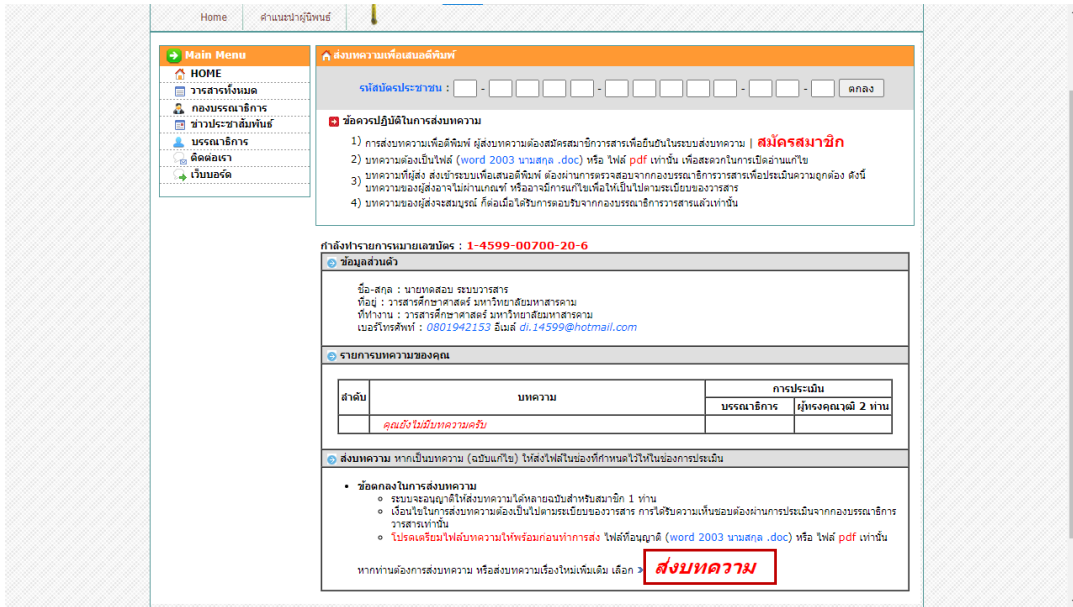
Home | คำแนะนำผู้นิพนธ์

Main Menu
HOME
วารสารทั้งหมด
กองบรรณาธิการ
ข่าวประชาสัมพันธ์
บรรณาธิการ
ติดต่อเรา
เว็บบอร์ด

ส่งบทความเพื่อเสนอตีพิมพ์

รหัสบัตรประชาชน : [ ] - [ ] [ ] [ ] [ ] - [ ] [ ] [ ] [ ] [ ] - [ ] [ ] - [ ] ตกลง

ข้อควรปฏิบัติในการส่งบทความ

1) การส่งบทความเพื่อตีพิมพ์ ผู้ส่งบทความต้องสมัครสมาชิกวารสารเพื่อยืนยันในระบบส่งบทความ | สมัครสมาชิก
2) บทความต้องเป็นไฟล์ (word 2003 นามสกุล .doc) หรือ ไฟล์ pdf เท่านั้น เพื่อสะดวกในการเปิดอ่านแก้ไข
3) บทความที่ผู้ส่ง ส่งเข้าระบบเพื่อเสนอตีพิมพ์ ต้องผ่านการตรวจสอบจากกองบรรณาธิการวารสารเพื่อประเมินความถูกต้อง ดังนี้ บทความของผู้ส่งอาจไม่ผ่านเกณฑ์ หรืออาจมีการแก้ไขเพื่อให้เป็นไปตามระเบียบของวารสาร
4) บทความของผู้ส่งจะสมบูรณ์ ก็ต่อเมื่อได้รับการตอบรับจากกองบรรณาธิการวารสารแล้วเท่านั้น

กำลังทำรายการหมายเลขบัตร : 1-4599-00700-20-6

ข้อมูลส่วนตัว

ชื่อ-สกุล : นายทดสอบ ระบบวารสาร
ที่อยู่ : วารสารศึกษาศาสตร์ มหาวิทยาลัยมหาสารคาม
ที่ทำงาน : วารสารศึกษาศาสตร์ มหาวิทยาลัยมหาสารคาม
เบอร์โทรศัพท์ : 0801942153 อีเมล์ di.14599@hotmail.com

รายการบทความของคุณ

| ลำดับ | บทความ | การประเมิน | |
|---|---|---|---|
| | | บรรณาธิการ | ผู้ทรงคุณวุฒิ 2 ท่าน |
| | คุณยังไม่มีบทความครับ | | |

ส่งบทความ หากเป็นบทความ (ฉบับแก้ไข) ให้ส่งไฟล์ในช่องที่กำหนดไว้ให้ในช่องการประเมิน

• ข้อตกลงในการส่งบทความ
◦ ระบบจะอนุญาติให้ส่งบทความได้หลายฉบับสำหรับสมาชิก 1 ท่าน
◦ เงื่อนไขในการส่งบทความต้องเป็นไปตามระเบียบของวารสาร การได้รับความเห็นชอบต้องผ่านการประเมินจากกองบรรณาธิการวารสารเท่านั้น
◦ โปรดเตรียมไฟล์บทความให้พร้อมก่อนทำการส่ง ไฟล์ที่อนุญาติ (word 2003 นามสกุล .doc) หรือ ไฟล์ pdf เท่านั้น

หากท่านต้องการส่งบทความ หรือส่งบทความเรื่องใหม่เพิ่มเติม เลือก >> ส่งบทความ